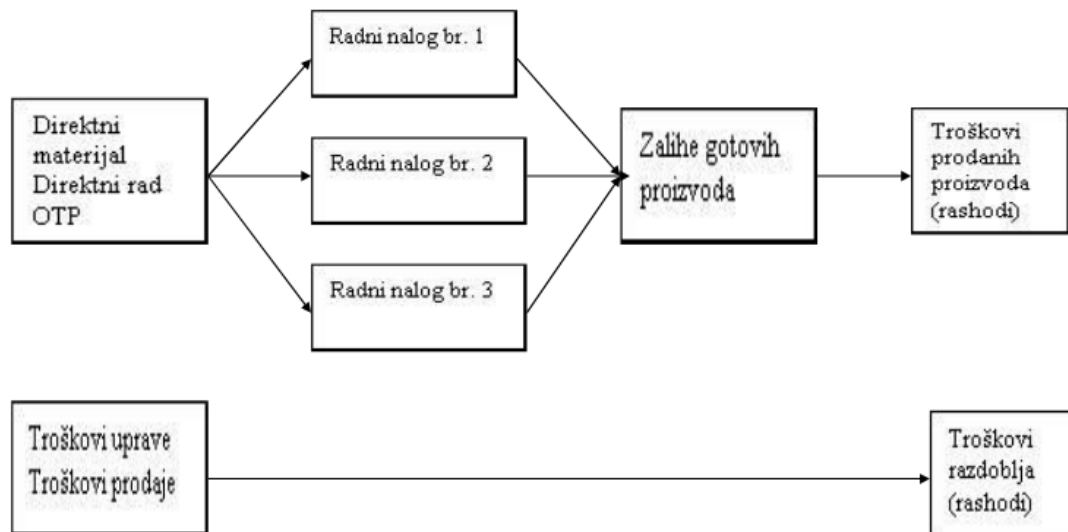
Direktni materijal
Direktni rad
OTP

Radni nalog br. 1

Radni nalog br. 2

Radni nalog br. 3

Zalihe gotovih proizvoda

Troškovi prodanih proizvoda (rashodi)

Troškovi uprave
Troškovi prodaje

Troškovi razdoblja (rashodi)